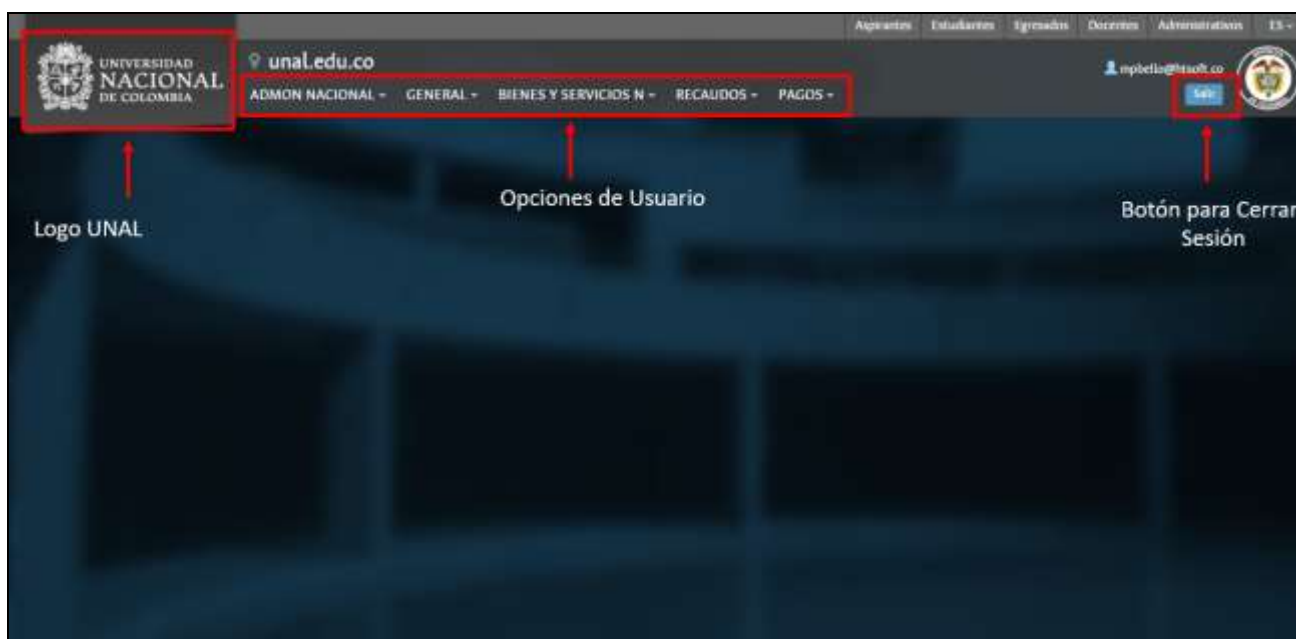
Aspirantes Estudiantes Egresados Docentes Administrativos ES

UNIVERSIDAD NACIONAL DE COLOMBIA

unal.edu.co

ADMON NACIONAL GENERAL BIENES Y SERVICIOS N RECAUDOS PAGOS

mpbella@htsoft.co

Salir

Logo UNAL

Opciones de Usuario

Botón para Cerrar Sesión